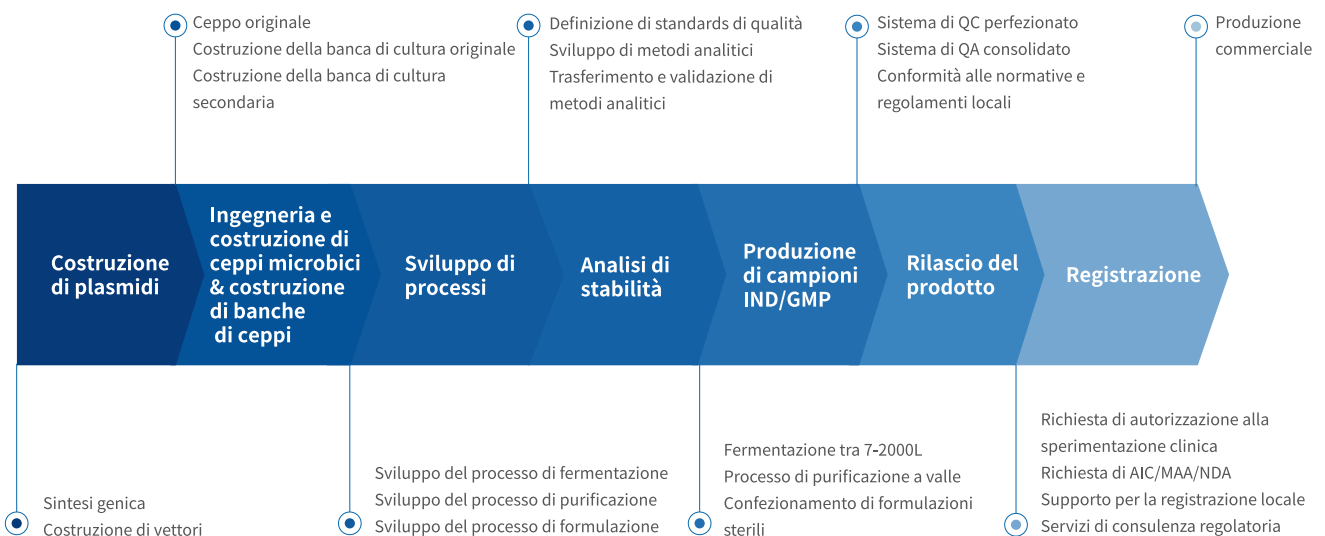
Ceppo originale
Costruzione della banca di cultura originale
Costruzione della banca di cultura secondaria

Definizione di standards di qualità
Sviluppo di metodi analitici
Trasferimento e validazione di metodi analitici

Sistema di QC perfezionato
Sistema di QA consolidato
Conformità alle normative e regolamenti locali

Produzione commerciale

Costruzione di plasmidi

Ingegneria e costruzione di ceppi microbici & costruzione di banche di ceppi

Sviluppo di processi

Analisi di stabilità

Produzione di campioni IND/GMP

Rilascio del prodotto

Registrazione

Sintesi genica
Costruzione di vettori

Sviluppo del processo di fermentazione
Sviluppo del processo di purificazione
Sviluppo del processo di formulazione

Fermentazione tra 7-2000L
Processo di purificazione a valle
Confezionamento di formulazioni sterili

Richiesta di autorizzazione alla sperimentazione clinica
Richiesta di AIC/MAA/NDA
Supporto per la registrazione locale
Servizi di consulenza regolatoria